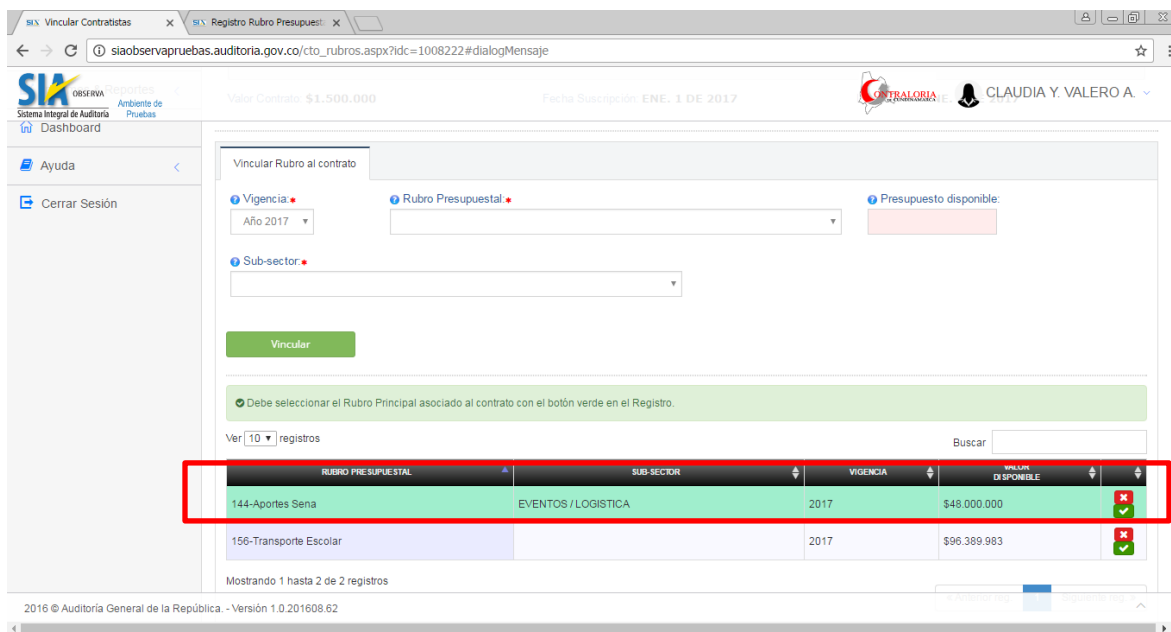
SIA Vincular Contratistas ×
SIA Registro Rubro Presupuest ×

siaobservapruebas.auditoria.gov.co/cto_rubros.aspx?idc=1008222#dialogMensaje

SIA OBSERVA Sistema Integral de Auditoría Ambiente de Pruebas

Valor Contrato: $1.500.000
Fecha Suscripción: ENE. 1 DE 2017

CONTRALORIA DE CUNDINAMARCA
CLAUDIA Y. VALERO A.

Dashboard
Ayuda
Cerrar Sesión

Vincular Rubro al contrato

Vigencia: *
Año 2017

Rubro Presupuestal: *

Presupuesto disponible:

Sub-sector: *

Vincular

Debe seleccionar el Rubro Principal asociado al contrato con el botón verde en el Registro.

Ver 10 registros

Buscar

| RUBRO PRESUPUESTAL | SUB-SECTOR | VIGENCIA | VALOR DISPONIBLE | |
|---|---|---|---|---|
| 144-Aportes Sena | EVENTOS / LOGISTICA | 2017 | $48.000.000 | |
| 156-Transporte Escolar | | 2017 | $96.389.983 | |

Mostrando 1 hasta 2 de 2 registros

2016 © Auditoría General de la República. - Versión 1.0.201608.62